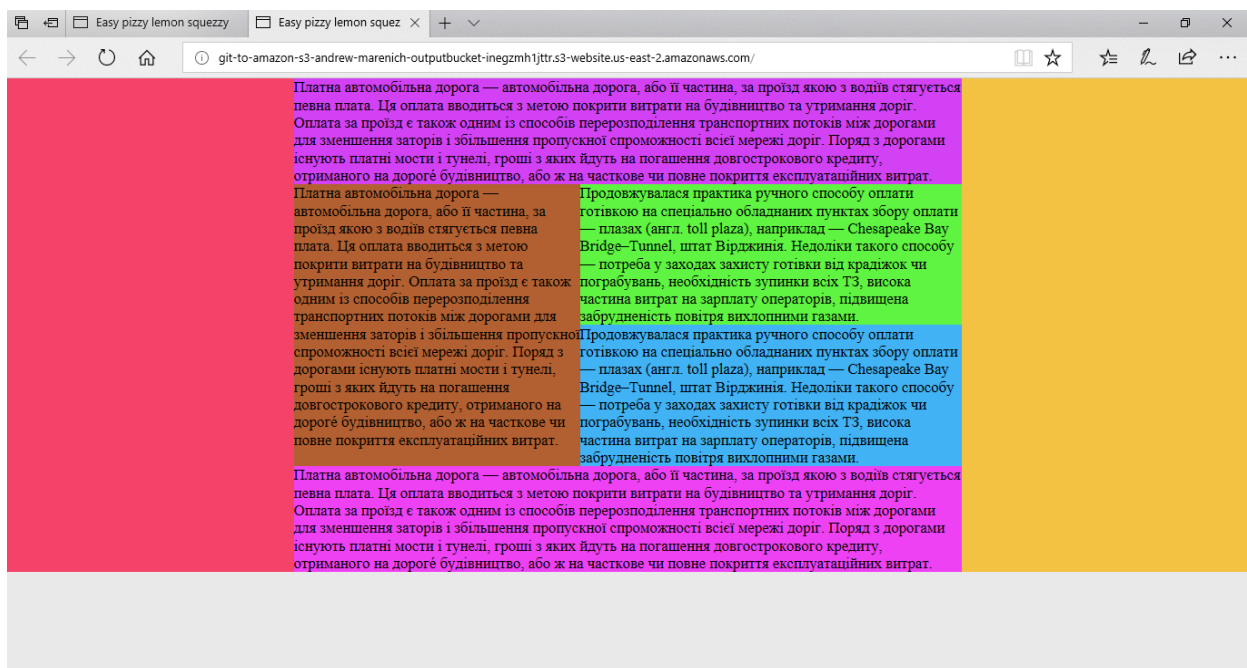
Easy pizzy lemon squezzy
Easy pizzy lemon squez
git-to-amazon-s3-andrew-marenich-outputbucket-inegzmh1jttr.s3-website.us-east-2.amazonaws.com/

Платна автомобільна дорога — автомобільна дорога, або її частина, за проїзд якою з водіїв стягується певна плата. Ця оплата вводиться з метою покрити витрати на будівництво та утримання доріг. Оплата за проїзд є також одним із способів перерозподілення транспортних потоків між дорогами для зменшення заторів і збільшення пропускної спроможності всієї мережі доріг. Поряд з дорогами існують платні мости і тунелі, гроші з яких йдуть на погашення довгострокового кредиту, отриманого на дорогє будівництво, або ж на часткове чи повне покриття експлуатаційних витрат.

Платна автомобільна дорога — автомобільна дорога, або її частина, за проїзд якою з водіїв стягується певна плата. Ця оплата вводиться з метою покрити витрати на будівництво та утримання доріг. Оплата за проїзд є також одним із способів перерозподілення транспортних потоків між дорогами для зменшення заторів і збільшення пропускної спроможності всієї мережі доріг. Поряд з дорогами існують платні мости і тунелі, гроші з яких йдуть на погашення довгострокового кредиту, отриманого на дорогє будівництво, або ж на часткове чи повне покриття експлуатаційних витрат.

Продовжувалася практика ручного способу оплати готівкою на спеціально обладнаних пунктах збору оплати — плазах (англ. toll plaza), наприклад — Chesapeake Bay Bridge–Tunnel, штат Вірджинія. Недоліки такого способу — потреба у заходах захисту готівки від крадіжок чи пограбувань, необхідність зупинки всіх ТЗ, висока частина витрат на зарплату операторів, підвищена забрудненість повітря вихлопними газами.

Продовжувалася практика ручного способу оплати готівкою на спеціально обладнаних пунктах збору оплати — плазах (англ. toll plaza), наприклад — Chesapeake Bay Bridge–Tunnel, штат Вірджинія. Недоліки такого способу — потреба у заходах захисту готівки від крадіжок чи пограбувань, необхідність зупинки всіх ТЗ, висока частина витрат на зарплату операторів, підвищена забрудненість повітря вихлопними газами.

Платна автомобільна дорога — автомобільна дорога, або її частина, за проїзд якою з водіїв стягується певна плата. Ця оплата вводиться з метою покрити витрати на будівництво та утримання доріг. Оплата за проїзд є також одним із способів перерозподілення транспортних потоків між дорогами для зменшення заторів і збільшення пропускної спроможності всієї мережі доріг. Поряд з дорогами існують платні мости і тунелі, гроші з яких йдуть на погашення довгострокового кредиту, отриманого на дорогє будівництво, або ж на часткове чи повне покриття експлуатаційних витрат.